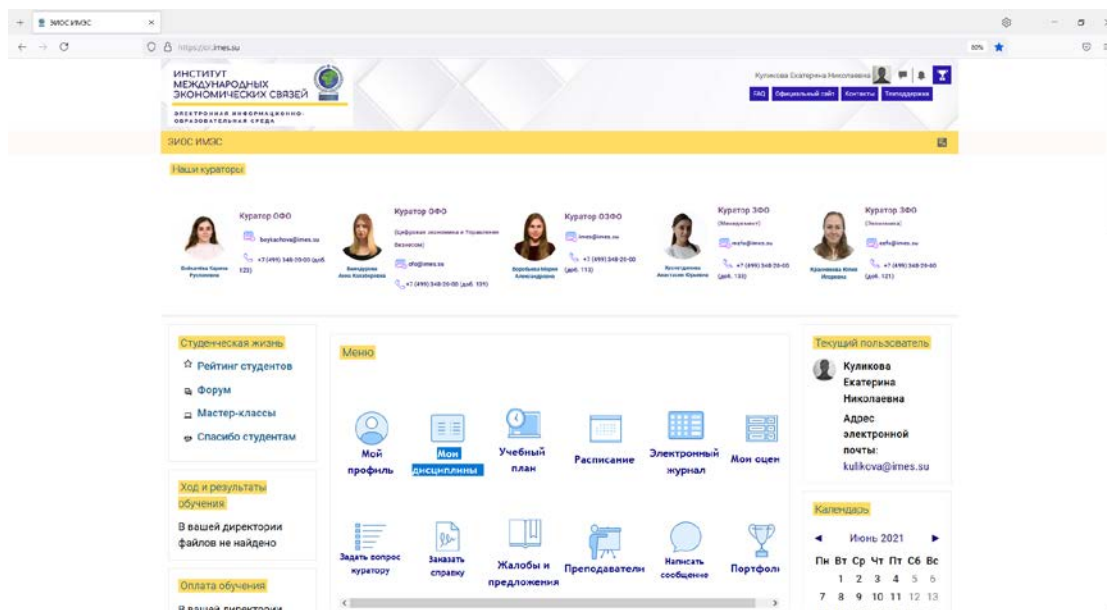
ЭИОС ИМЭС ×

https://eios.imes.su

80%

ИНСТИТУТ МЕЖДУНАРОДНЫХ ЭКОНОМИЧЕСКИХ СВЯЗЕЙ

ЭЛЕКТРОННАЯ ИНФОРМАЦИОННО-ОБРАЗОВАТЕЛЬНАЯ СРЕДА

Куликова Екатерина Николаевна

FAQ Официальный сайт Контакты Техподдержка

ЭИОС ИМЭС

Наши кураторы

Куратор ОФО
boykachova@imes.su
+7 (499) 348-20-00 (доб. 122)
Бойкачёва Карина Руслановна

Куратор ОФО
(Цифровая экономика и Управление бизнесом)
ofo@imes.su
+7 (499) 348-20-00 (доб. 131)
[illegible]

Куратор ОЗФО
imes@imes.su
+7 (499) 348-20-00 (доб. 113)
Воробьева Мария Александровна

Куратор ЗФО
(Менеджмент)
mefo@imes.su
+7 (499) 348-20-00 (доб. 133)
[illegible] Анастасия Юрьевна

Куратор ЗФО
(Экономика)
eefo@imes.su
+7 (499) 348-20-00 (доб. 121)
Красникова Юлия Игоревна

Студенческая жизнь
Рейтинг студентов
Форум
Мастер-классы
Спасибо студентам

Ход и результаты обучения
В вашей директории файлов не найдено

Оплата обучения
В вашей директории

Меню
Мой профиль
Мои дисциплины
Учебный план
Расписание
Электронный журнал
Мои оцен
Задать вопрос куратору
Заказать справку
Жалобы и предложения
Преподаватели
Написать сообщение
Портфол

Текущий пользователь
Куликова Екатерина Николаевна
Адрес электронной почты:
kulikova@imes.su

Календарь
◄ Июнь 2021 ►
| Пн | Вт | Ср | Чт | Пт | Сб | Вс |
|---|---|---|---|---|---|---|
| | 1 | 2 | 3 | 4 | 5 | 6 |
| 7 | 8 | 9 | 10 | 11 | 12 | 13 |